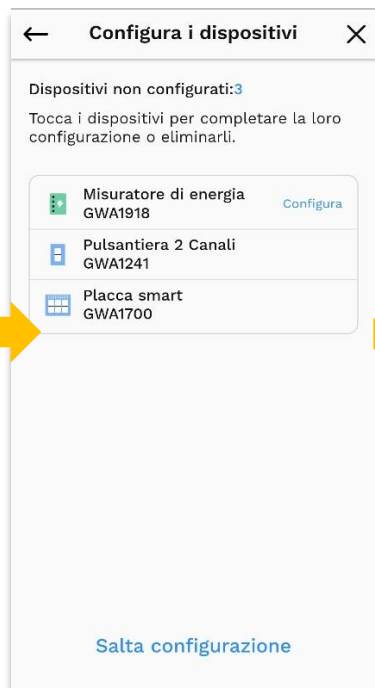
Configura i dispositivi

Dispositivi non configurati:3

Tocca i dispositivi per completare la loro configurazione o eliminarli.

Misuratore di energia
GWA1918
Configura

Pulsantiera 2 Canali
GWA1241

Placca smart
GWA1700

Salta configurazione